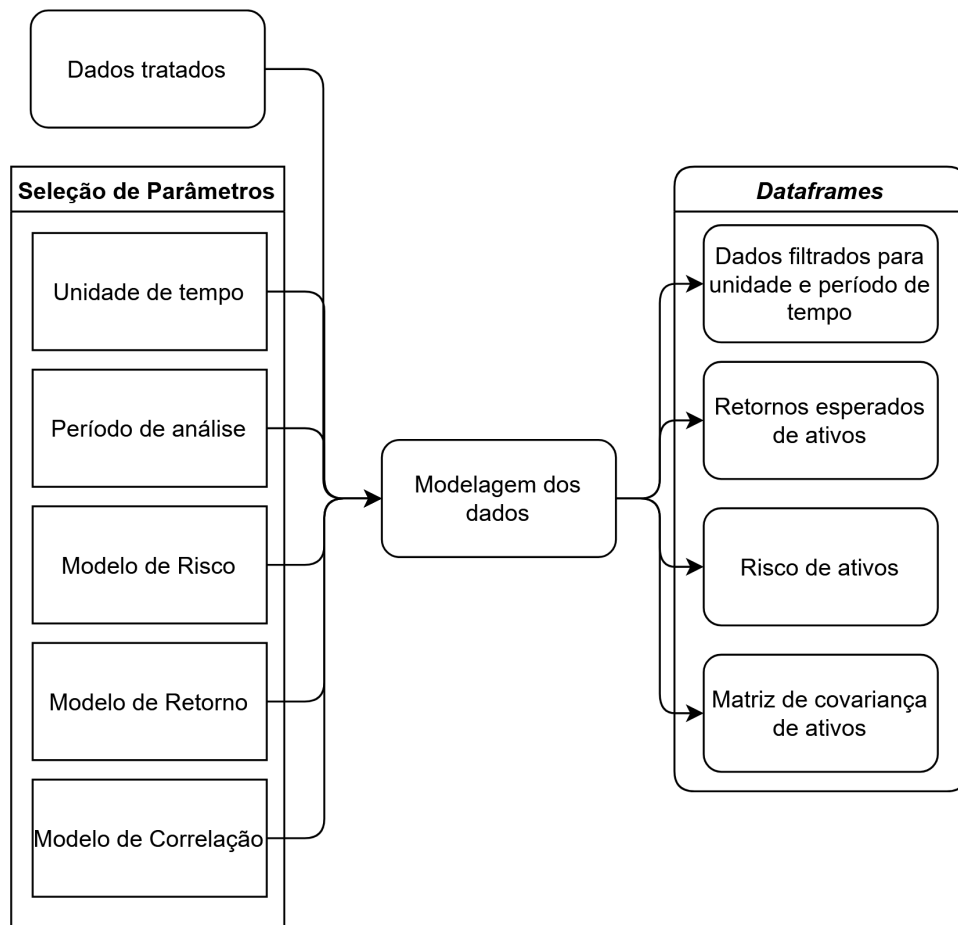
Dados tratados

Seleção de Parâmetros

Unidade de tempo

Período de análise

Modelo de Risco

Modelo de Retorno

Modelo de Correlação

Modelagem dos dados

Dataframes

Dados filtrados para unidade e período de tempo

Retornos esperados de ativos

Risco de ativos

Matriz de covariança de ativos